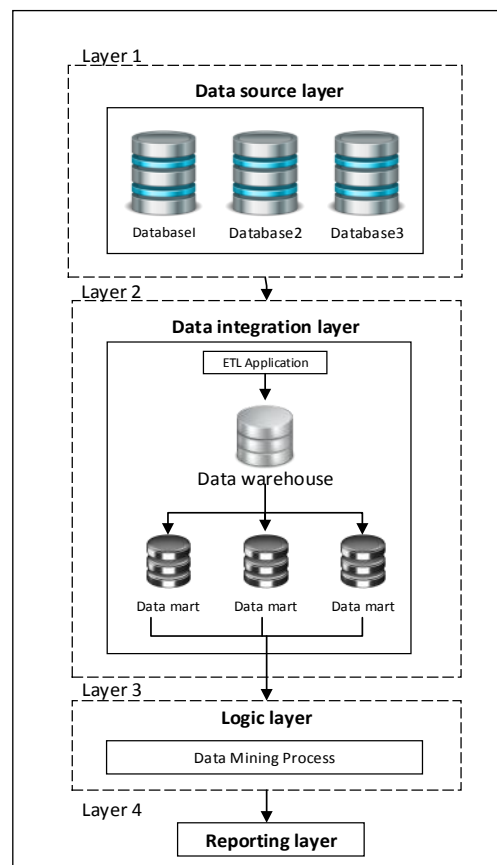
Layer 1

Data source layer

DatabaseI Database2 Database3

Layer 2

Data integration layer

ETL Application

Data warehouse

Data mart Data mart Data mart

Layer 3

Logic layer

Data Mining Process

Layer 4

Reporting layer